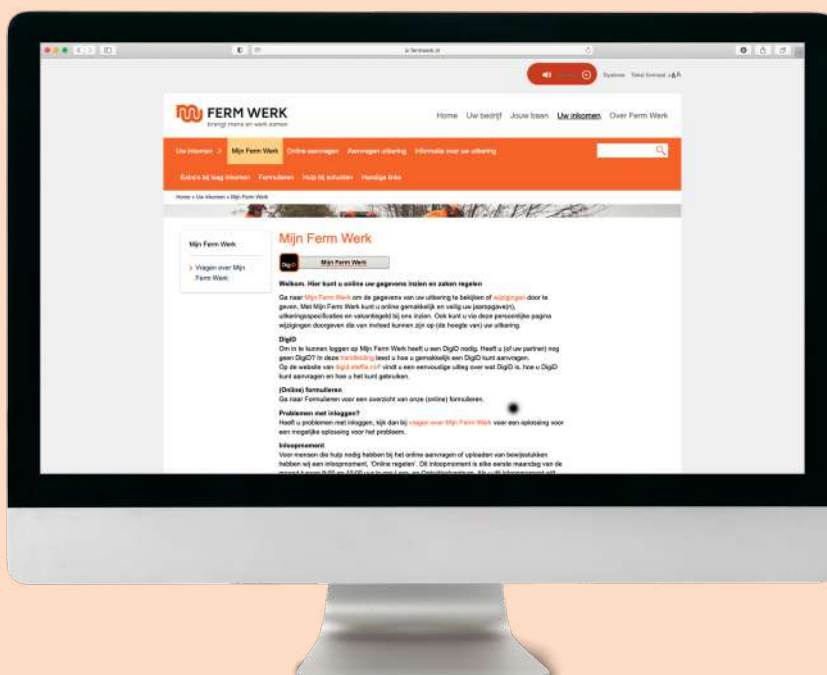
ferrmwerk.nl

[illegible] Sitemap Tekst kleiner AA

FERM WERK
brengt mens en werk samen

Home Uw bedrijf Jouw baan Uw inkomen Over Ferm Werk

Uw inkomen > Mijn Ferm Werk Online aanvragen Aanvragen uitkering Informatie voor uw uitkering

Extra's bij laag inkomen Formulieren Hulp bij schulden Handige links

Home » Uw inkomen » Mijn Ferm Werk

Mijn Ferm Werk

> Vragen over Mijn Ferm Werk

Mijn Ferm Werk

DigiD Mijn Ferm Werk

Welkom. Hier kunt u online uw gegevens inzien en zaken regelen

Ga naar Mijn Ferm Werk om de gegevens van uw uitkering te bekijken of wijzigingen door te geven. Met Mijn Ferm Werk kunt u online gemakkelijk en veilig uw jaaropgave(n), uitkeringsspecificaties en vakantiegeld bij ons inzien. Ook kunt u via deze persoonlijke pagina wijzigingen doorgeven die van invloed kunnen zijn op (de hoogte van) uw uitkering.

DigiD
Om in te kunnen loggen op Mijn Ferm Werk heeft u een DigiD nodig. Heeft u (of uw partner) nog geen DigiD? In deze handleiding leest u hoe u gemakkelijk een DigiD kunt aanvragen. Op de website van digid.steffie.nl vindt u een eenvoudige uitleg over wat DigiD is, hoe u DigiD kunt aanvragen en hoe u het kunt gebruiken.

(Online) formulieren
Ga naar Formulieren voor een overzicht van onze (online) formulieren.

Problemen met inloggen?
Heeft u problemen met inloggen, kijk dan bij vragen over Mijn Ferm Werk voor een oplossing voor een mogelijke oplossing voor het probleem.

Inloopmoment
Voor mensen die hulp nodig hebben bij het online aanvragen of uploaden van bewijsstukken hebben wij een inloopmoment, 'Online regelen'. Dit inloopmoment is elke eerste maandag van de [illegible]